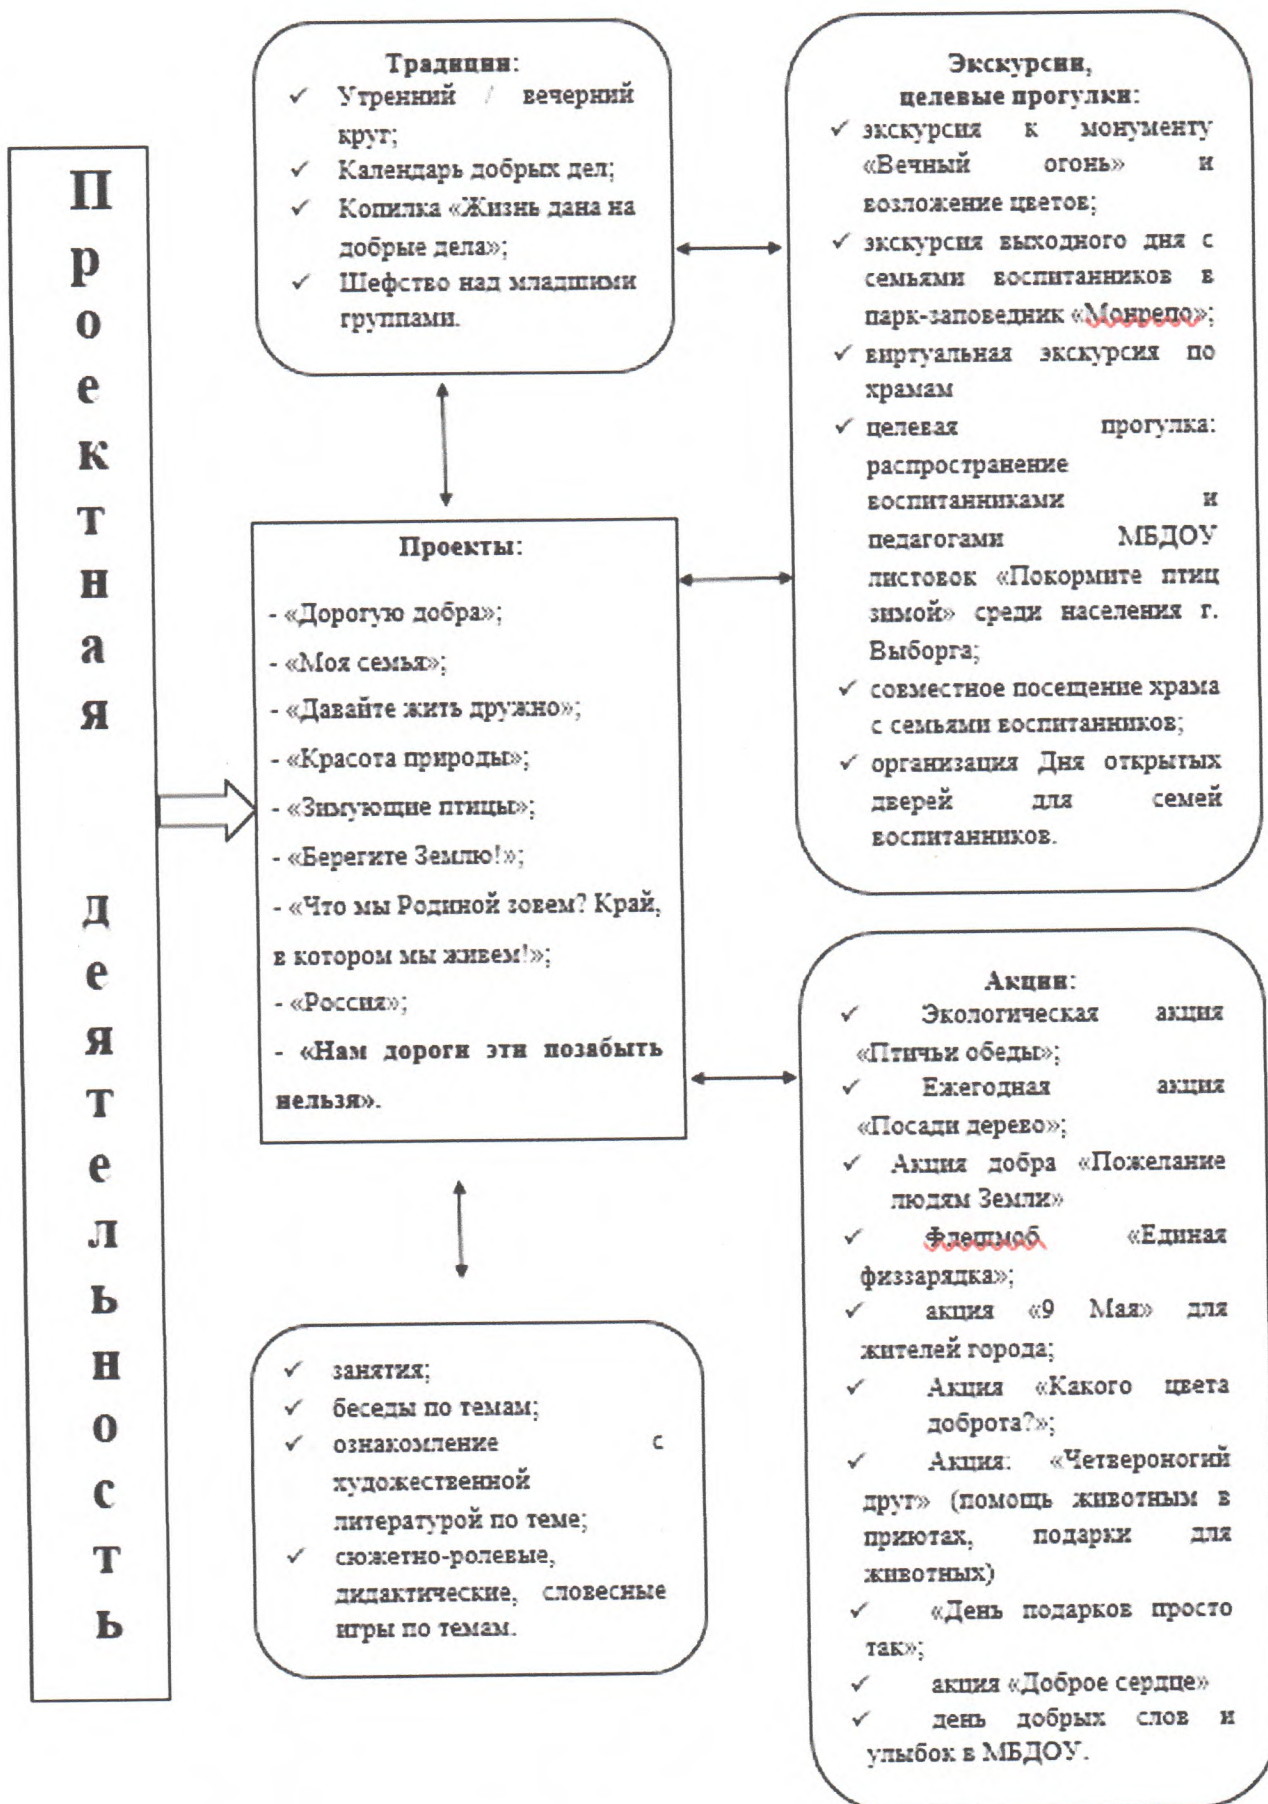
П
р
о
е
к
т
н
а
я

д
е
я
т
е
л
ь
н
о
с
т
ь

Традиции:
✓ Утренний / вечерний круг;
✓ Календарь добрых дел;
✓ Копилка «Жизнь дана на добрые дела»;
✓ Шефство над младшими группами.

Экскурсии, целевые прогулки:
✓ экскурсия к монументу «Вечный огонь» и возложение цветов;
✓ экскурсия выходного дня с семьями воспитанников в парк-заповедник «Монрепо»;
✓ виртуальная экскурсия по храмам
✓ целевая прогулка: распространение воспитанниками и педагогами МБДОУ листовок «Покормите птиц зимой» среди населения г. Выборга;
✓ совместное посещение храма с семьями воспитанников;
✓ организация Дня открытых дверей для семей воспитанников.

Проекты:
- «Дорогую добра»;
- «Моя семья»;
- «Давайте жить дружно»;
- «Красота природы»;
- «Зимующие птицы»;
- «Берегите Землю!»;
- «Что мы Родиной зовем? Край, в котором мы живем!»;
- «Россия»;
- «Нам дороги эти позабыть нельзя».

Акции:
✓ Экологическая акция «Птичьи обеды»;
✓ Ежегодная акция «Посади дерево»;
✓ Акция добра «Пожелание людям Земли»
✓ Флешмоб «Единая физзарядка»;
✓ акция «9 Мая» для жителей города;
✓ Акция «Какого цвета доброта?»;
✓ Акция: «Четвероногий друг» (помощь животным в приютах, подарки для животных)
✓ «День подарков просто так»;
✓ акция «Доброе сердце»
✓ день добрых слов и улыбок в МБДОУ.

✓ занятия;
✓ беседы по темам;
✓ ознакомление с художественной литературой по теме;
✓ сюжетно-ролевые, дидактические, словесные игры по темам.